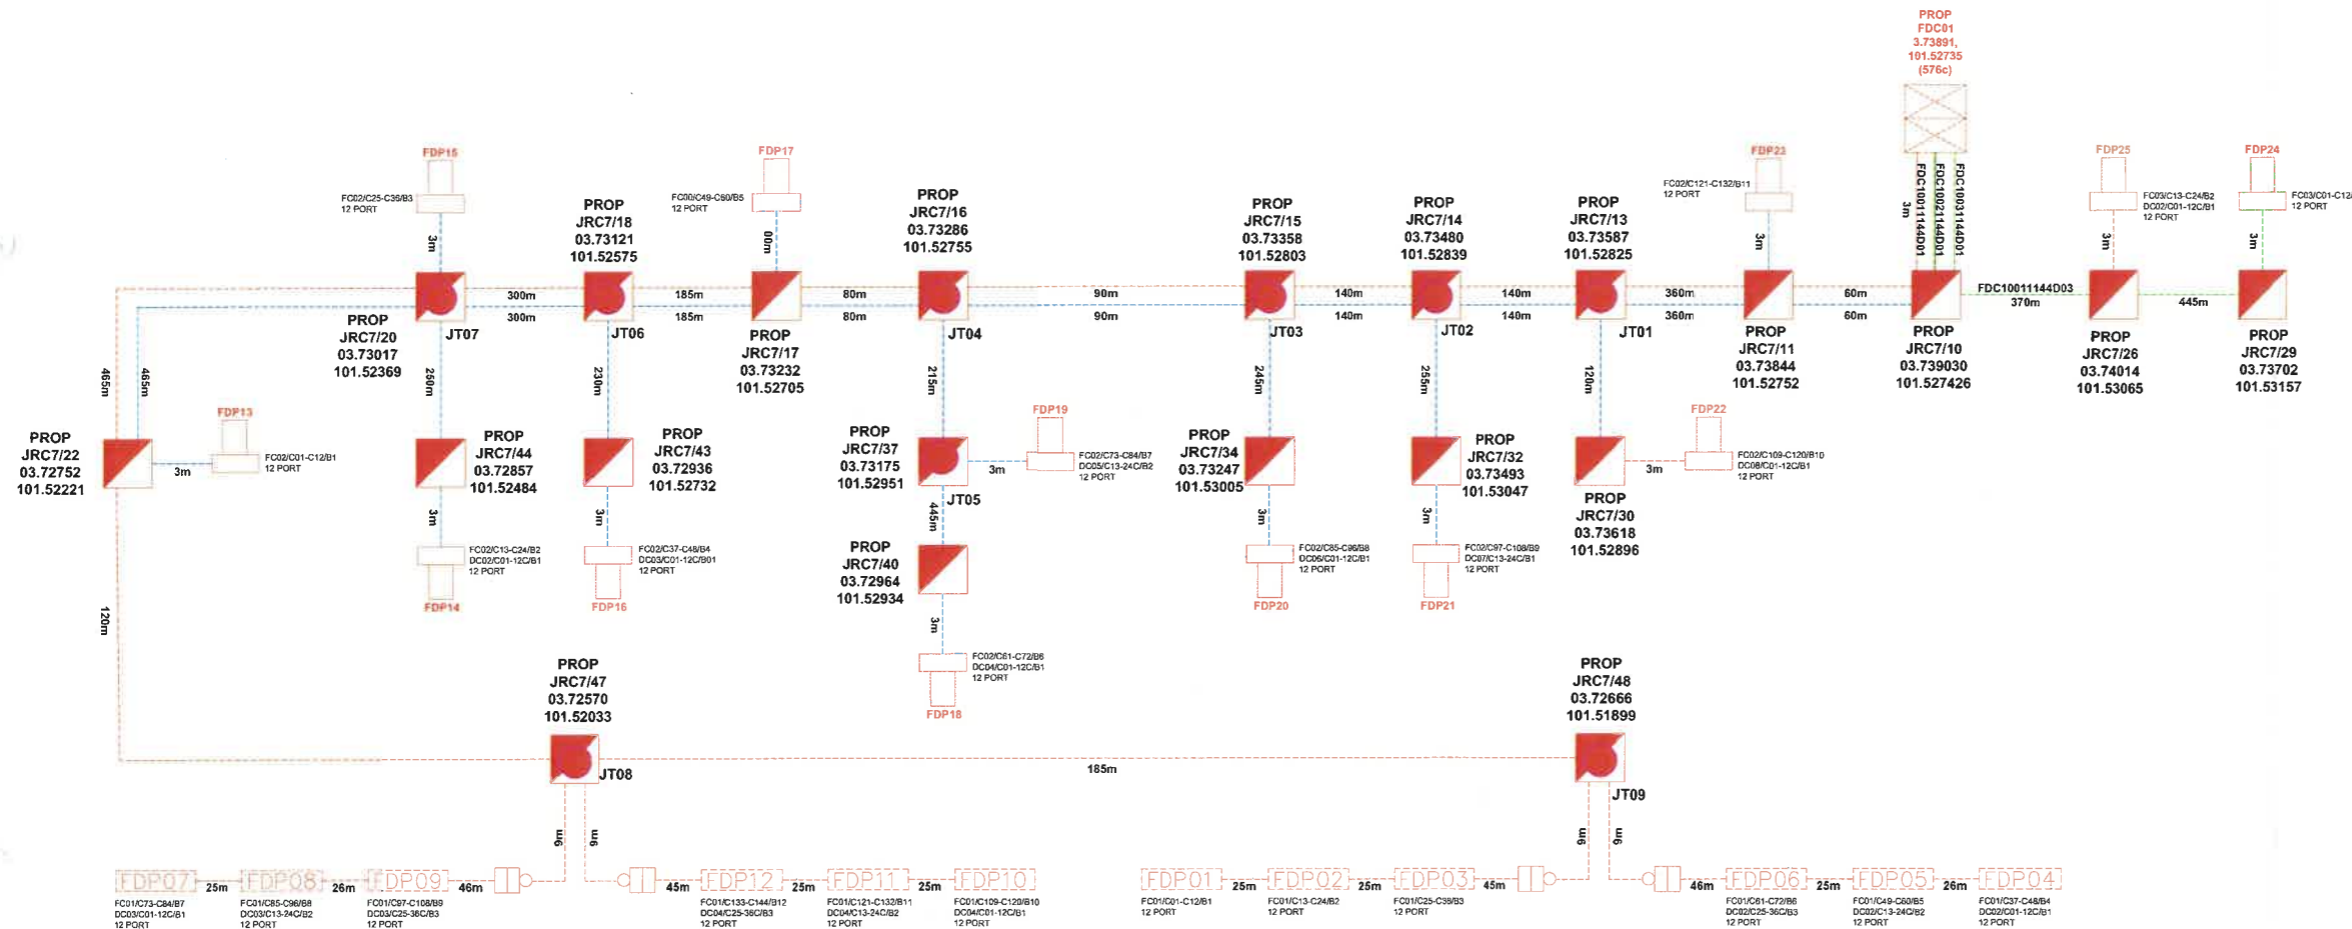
PROP
FDC01
3.73891,
101.52735
(576c)

FDP15
FC02/C25-C36/B3
12 PORT
3m

PROP
JRC7/18
03.73121
101.52575

FDP17
FC00/C49-C60/B5
12 PORT
00m

PROP
JRC7/16
03.73286
101.52755

PROP
JRC7/15
03.73358
101.52803

PROP
JRC7/14
03.73480
101.52839

PROP
JRC7/13
03.73587
101.52825

FDP23
FC02/C121-C132/B11
12 PORT
3m

FDC10011144D01
FDC10021144D01
FDC10031144D01
3m

FDP25
FC03/C13-C24/B2
DC02/C01-12C/B1
12 PORT
3m

FDP24
FC03/C01-C12
12 PORT
3m

300m
300m
185m
185m
80m
80m
90m
90m
140m
140m
140m
140m
360m
360m
60m
60m
FDC10011144D03
370m
445m

PROP
JRC7/20
03.73017
101.52369
JT07
JT06

PROP
JRC7/17
03.73232
101.52705
JT04
JT03
JT02
JT01

PROP
JRC7/11
03.73844
101.52752

PROP
JRC7/10
03.739030
101.527426

PROP
JRC7/26
03.74014
101.53065

PROP
JRC7/29
03.73702
101.53157

465m
465m
250m
230m
215m
245m
255m
120m

PROP
JRC7/22
03.72752
101.52221

FDP13
3m
FC02/C01-C12/B1
12 PORT

PROP
JRC7/44
03.72857
101.52484

PROP
JRC7/43
03.72936
101.52732

PROP
JRC7/37
03.73175
101.52951

FDP19
3m
FC02/C73-C84/B7
DC05/C13-24C/B2
12 PORT
JT05

PROP
JRC7/34
03.73247
101.53005

PROP
JRC7/32
03.73493
101.53047

FDP22
3m
FC02/C109-C120/B10
DC08/C01-12C/B1
12 PORT

PROP
JRC7/30
03.73618
101.52896

3m
FC02/C13-C24/B2
DC02/C01-12C/B1
12 PORT
FDP14

3m
FC02/C37-C48/B4
DC03/C01-12C/B01
12 PORT
FDP16

445m
PROP
JRC7/40
03.72964
101.52934
3m
FC02/C61-C72/B6
DC04/C01-12C/B1
12 PORT
FDP18

3m
FC02/C85-C96/B8
DC06/C01-12C/B1
12 PORT
FDP20

3m
FC02/C97-C108/B9
DC07/C13-24C/B1
12 PORT
FDP21

120m

PROP
JRC7/47
03.72570
101.52033
JT08

185m

PROP
JRC7/48
03.72666
101.51899
JT09

9m
9m
9m
9m

FDP07
25m
FDP08
26m
FDP09
46m
45m
FDP12
25m
FDP11
25m
FDP10

FDP01
25m
FDP02
25m
FDP03
45m
46m
FDP06
25m
FDP05
26m
FDP04

FC01/C73-C84/B7
DC03/C01-12C/B1
12 PORT

FC01/C85-C96/B8
DC03/C13-24C/B2
12 PORT

FC01/C97-C108/B9
DC03/C25-36C/B3
12 PORT

FC01/C133-C144/B12
DC04/C25-36C/B3
12 PORT

FC01/C121-C132/B11
DC04/C13-24C/B2
12 PORT

FC01/C109-C120/B10
DC04/C01-12C/B1
12 PORT

FC01/C01-C12/B1
12 PORT

FC01/C13-C24/B2
12 PORT

FC01/C25-C36/B3
12 PORT

FC01/C61-C72/B6
DC02/C25-36C/B3
12 PORT

FC01/C49-C60/B5
DC02/C13-24C/B2
12 PORT

FC01/C37-C48/B4
DC02/C01-12C/B1
12 PORT